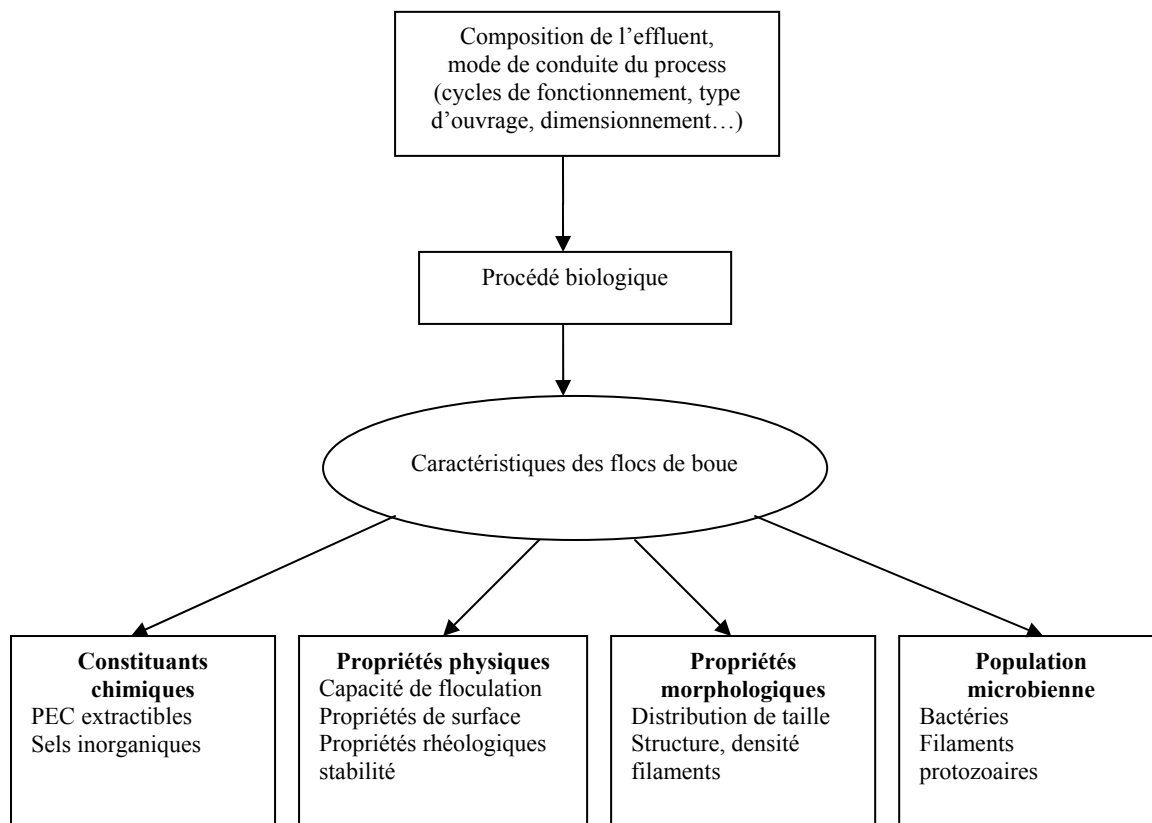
Composition de l'effluent, mode de conduite du process (cycles de fonctionnement, type d'ouvrage, dimensionnement…)

Procédé biologique

Caractéristiques des flocs de boue

**Constituants chimiques**
PEC extractibles
Sels inorganiques

**Propriétés physiques**
Capacité de floculation
Propriétés de surface
Propriétés rhéologiques
stabilité

**Propriétés morphologiques**
Distribution de taille
Structure, densité
filaments

**Population microbienne**
Bactéries
Filaments
protozoaires